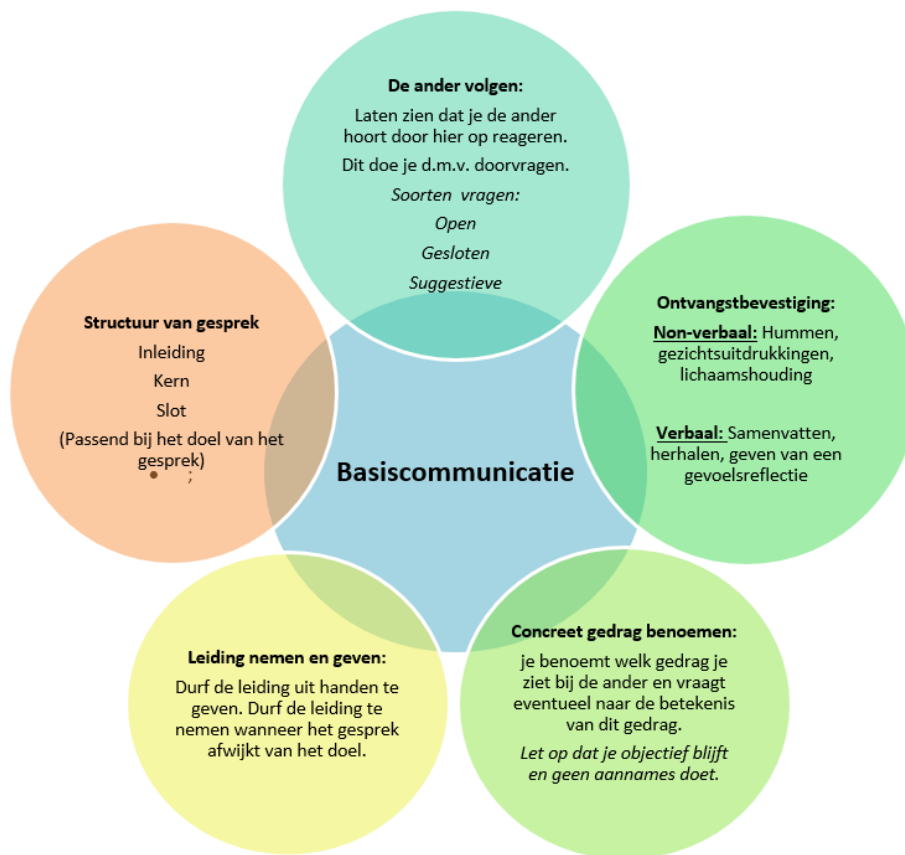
De ander volgen:

Laten zien dat je de ander hoort door hier op reageren.

Dit doe je d.m.v. doorvragen.

Soorten vragen:

Open

Gesloten

Suggestieve

Structuur van gesprek

Inleiding

Kern

Slot

(Passend bij het doel van het gesprek)

Ontvangstbevestiging:

Non-verbaal: Hummen, gezichtsuitdrukkingen, lichaamshouding

Verbaal: Samenvatten, herhalen, geven van een gevoelsreflectie

Basiscommunicatie

Leiding nemen en geven:

Durf de leiding uit handen te geven. Durf de leiding te nemen wanneer het gesprek afwijkt van het doel.

Concreet gedrag benoemen:

je benoemt welk gedrag je ziet bij de ander en vraagt eventueel naar de betekenis van dit gedrag.

Let op dat je objectief blijft en geen aannames doet.